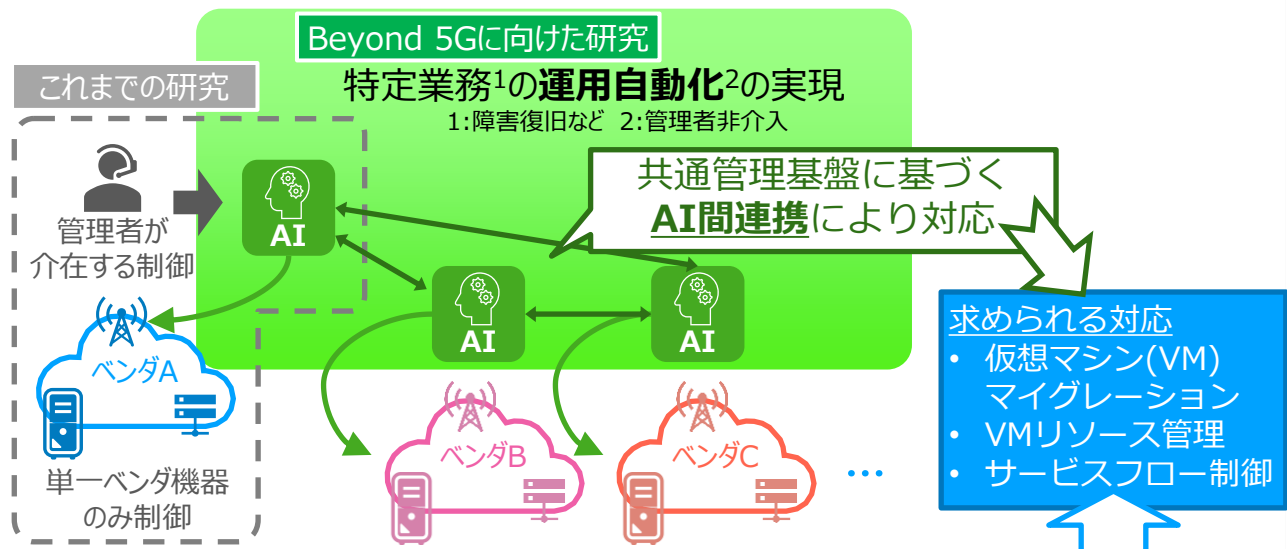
Beyond 5Gに向けた研究

これまでの研究

特定業務$^1$の運用自動化$^2$の実現

1:障害復旧など 2:管理者非介入

共通管理基盤に基づく
AI間連携により対応

管理者が介在する制御

AI

AI

AI

ベンダA

単一ベンダ機器のみ制御

ベンダB

ベンダC

…

求められる対応
• 仮想マシン(VM)マイグレーション
• VMリソース管理
• サービスフロー制御